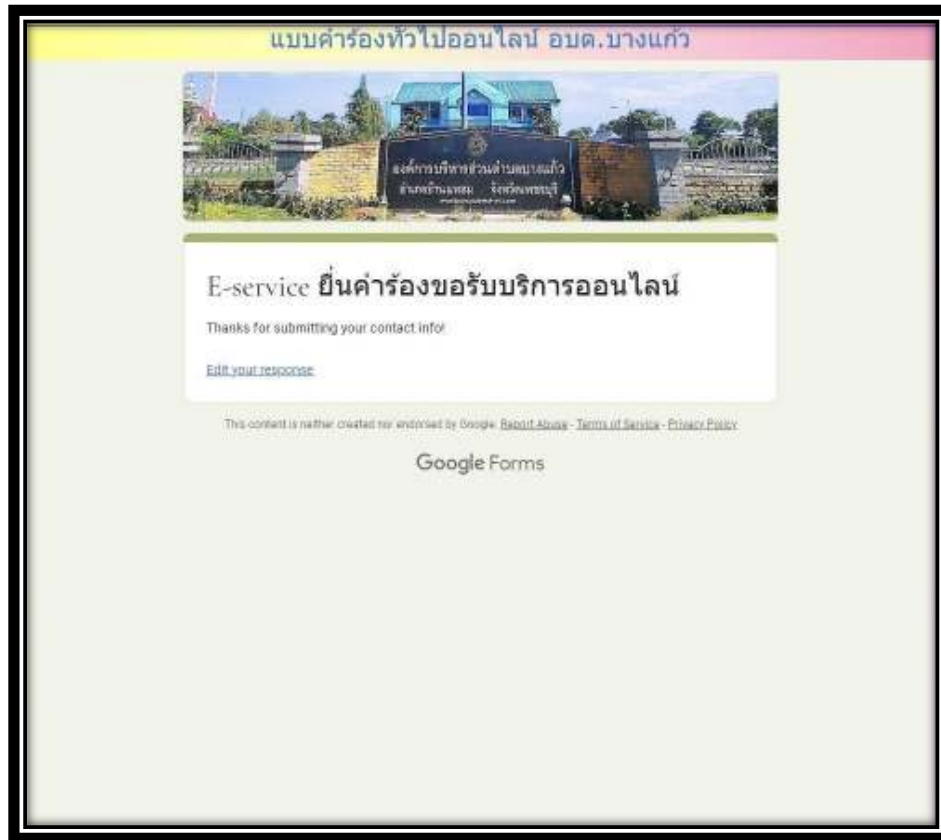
แบบคำร้องทั่วไปออนไลน์ อบต.บางแก้ว

องค์การบริหารส่วนตำบลบางแก้ว
อำเภอบ้านแหลม จังหวัดเพชรบุรี
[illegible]

E-service ยื่นคำร้องขอรับบริการออนไลน์

Thanks for submitting your contact info!

Edit your response

This content is neither created nor endorsed by Google. Report Abuse - Terms of Service - Privacy Policy

Google Forms